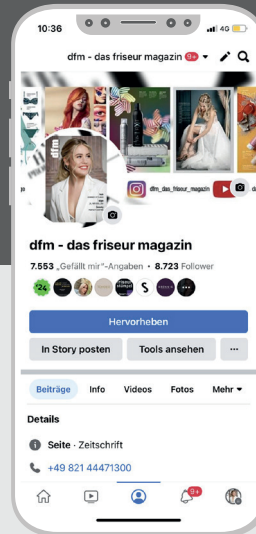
10:36
4G

dfm - das friseur magazin 9+

dfm_das_friseur_magazin

dfm - das friseur magazin

7.553 „Gefällt mir"-Angaben • 8.723 Follower

Hervorheben

In Story posten

Tools ansehen

...

Beiträge

Info

Videos

Fotos

Mehr

Details

Seite · Zeitschrift

+49 821 44471300

9+